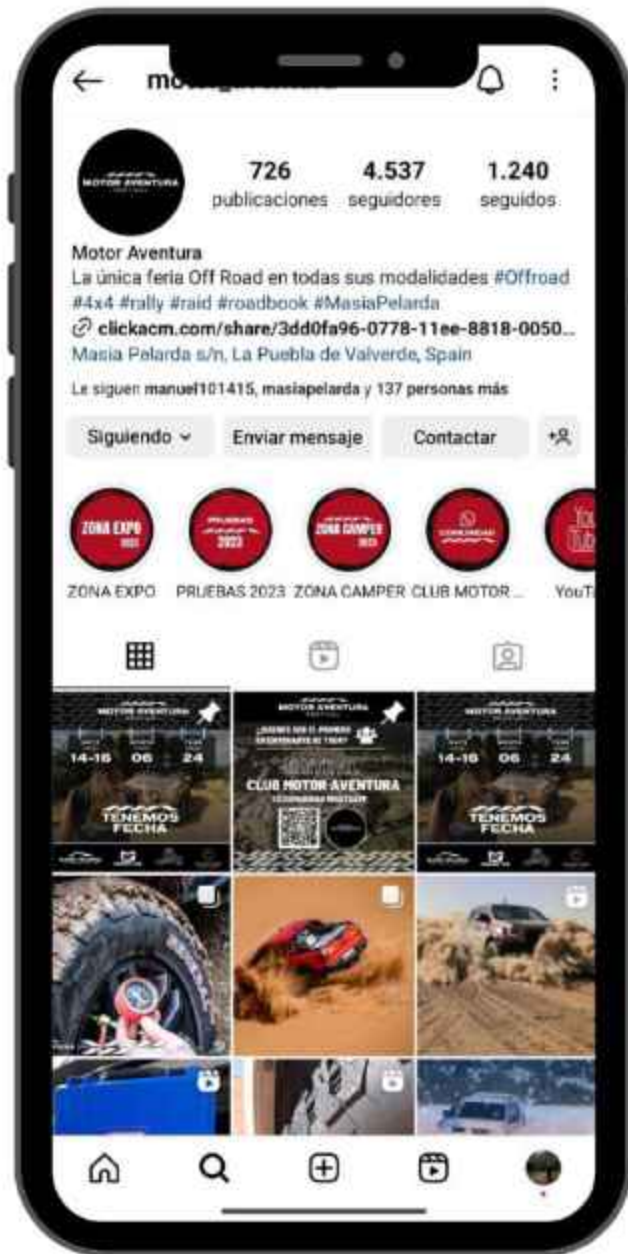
mo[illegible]

MOTOR AVENTURA

726 publicaciones
4.537 seguidores
1.240 seguidos

Motor Aventura
La única feria Off Road en todas sus modalidades #Offroad #4x4 #rally #raid #roadbook #MasiaPelarda
clickacm.com/share/3dd0fa96-0778-11ee-8818-0050...
Masia Pelarda s/n, La Puebla de Valverde, Spain

Le siguen manuel101415, masiapelarda y 137 personas más

Siguiendo
Enviar mensaje
Contactar

ZONA EXPO 2023
PRUEBAS 2023
ZONA CAMPER 2023

ZONA EXPO
PRUEBAS 2023
ZONA CAMPER
CLUB MOTOR ...
YouT

MOTOR AVENTURA
14-16 06 24
TENEMOS FECHA

MOTOR AVENTURA
CLUB MOTOR AVENTURA

MOTOR AVENTURA
14-16 06 24
TENEMOS FECHA